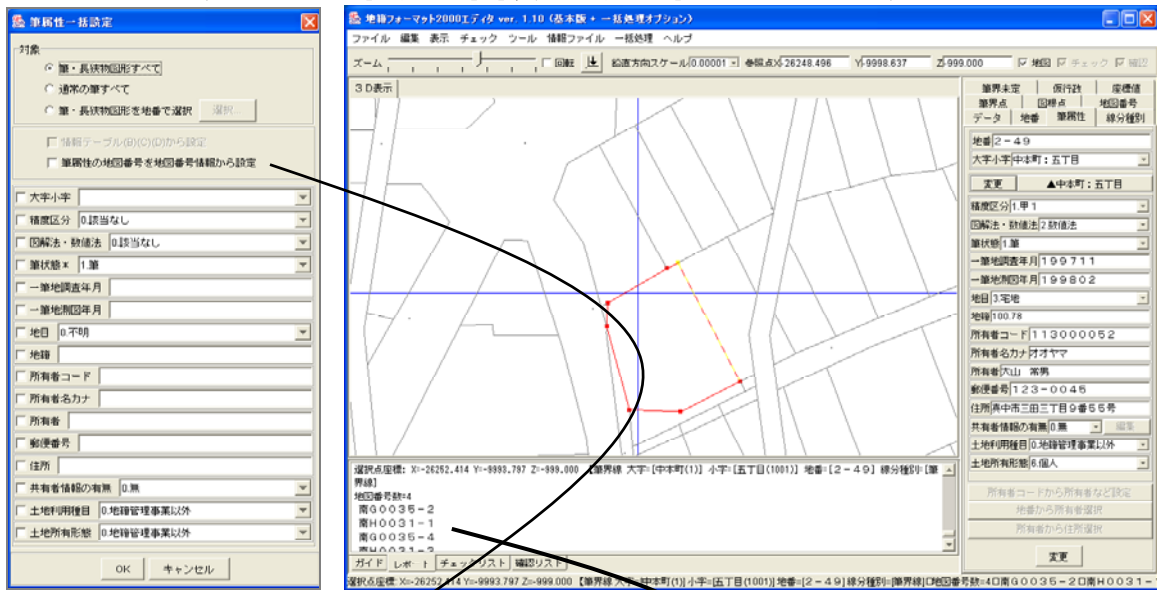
筆属性一括設定

対象
筆・長狭物図形すべて
通常の筆すべて
筆・長狭物図形を地番で選択 選択...

情報テーブル(B)(C)(D)から設定
筆属性の地図番号を地図番号情報から設定

大字小字
精度区分 0:該当なし
図解法・数値法 0:該当なし
筆状態※ 1:筆
一筆地調査年月
一筆地測図年月
地目 0:不明
地籍
所有者コード
所有者名カナ
所有者
郵便番号
住所
共有者情報の有無 0:無
土地利用種目 0:地籍管理事業以外
土地所有形態 0:地籍管理事業以外

OK キャンセル

地籍フォーマット2000エディタ ver. 1.10 (基本版 + 一括処理オプション)

ファイル 編集 表示 チェック ツール 情報ファイル 一括処理 ヘルプ

ズーム 回転 鉛直方向スケール 0.00001 参照点X -26248.496 Y -9998.637 Z -999.000 地図 チェック 補記

3D表示

選択点座標: X=-26252.414 Y=-9993.797 Z=-999.000 【筆界線 大字=[中本町(1)] 小字=[五丁目(1001)] 地番=[2-49] 線分種別=[筆界線]
地図番号数=4
南G0035-2
南H0031-1
南G0035-4
南H0031-2

ガイド レポート チェックリスト 確認リスト

選択点座標: X=-26252.414 Y=-9993.797 Z=-999.000 【筆界線 大字=[中本町(1)] 小字=[五丁目(1001)] 地番=[2-49] 線分種別=[筆界線] 地図番号数=4 南G0035-2 南H0031-1

筆界未定 仮行政 座標値
筆界点 図根点 地図番号
データ 地番 筆属性 線分種別

地番 2-49
大字小字 中本町：五丁目
変更 ▲中本町：五丁目
精度区分 1:甲1
図解法・数値法 2:数値法
筆状態 1:筆
一筆地調査年月 199711
一筆地測図年月 199802
地目 3:宅地
地籍 100.78
所有者コード 113000052
所有者名カナ オオヤマ
所有者 大山 常男
郵便番号 123-0045
住所 具中市三田三丁目9番55号
共有者情報の有無 0:無 編集
土地利用種目 0:地籍管理事業以外
土地所有形態 6:個人

所有者コードから所有者など設定
地番から所有者選択
所有者から住所選択

変更